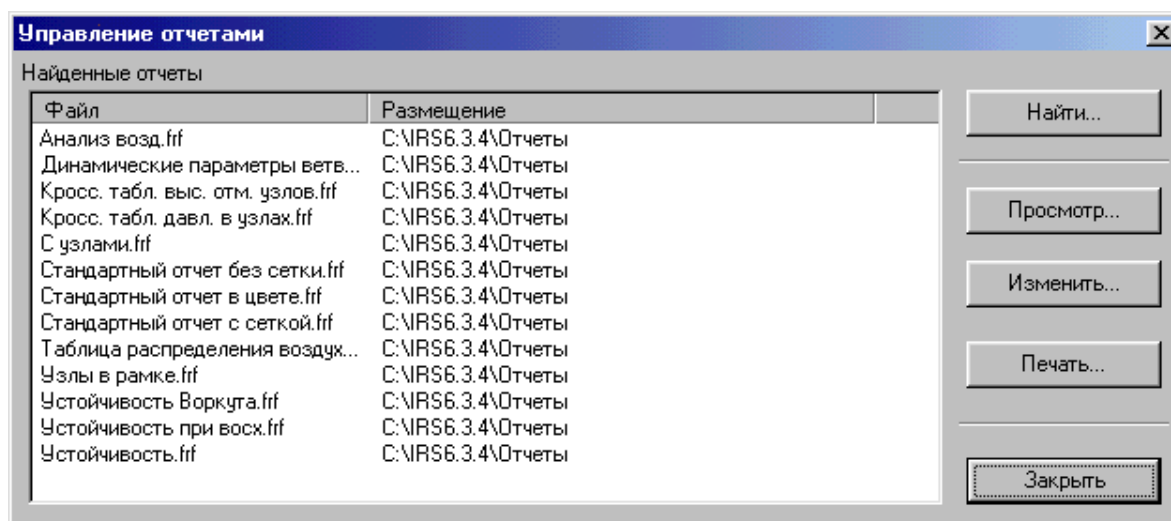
Управление отчетами

Найденные отчеты

| Файл | Размещение |
|---|---|
| Анализ возд.frf | C:\IRS6.3.4\Отчеты |
| Динамические параметры ветв... | C:\IRS6.3.4\Отчеты |
| Кросс. табл. выс. отм. узлов.frf | C:\IRS6.3.4\Отчеты |
| Кросс. табл. давл. в узлах.frf | C:\IRS6.3.4\Отчеты |
| С узлами.frf | C:\IRS6.3.4\Отчеты |
| Стандартный отчет без сетки.frf | C:\IRS6.3.4\Отчеты |
| Стандартный отчет в цвете.frf | C:\IRS6.3.4\Отчеты |
| Стандартный отчет с сеткой.frf | C:\IRS6.3.4\Отчеты |
| Таблица распределения воздух... | C:\IRS6.3.4\Отчеты |
| Узлы в рамке.frf | C:\IRS6.3.4\Отчеты |
| Устойчивость Воркута.frf | C:\IRS6.3.4\Отчеты |
| Устойчивость при восх.frf | C:\IRS6.3.4\Отчеты |
| Устойчивость.frf | C:\IRS6.3.4\Отчеты |

Найти...

Просмотр...

Изменить...

Печать...

Закрыть